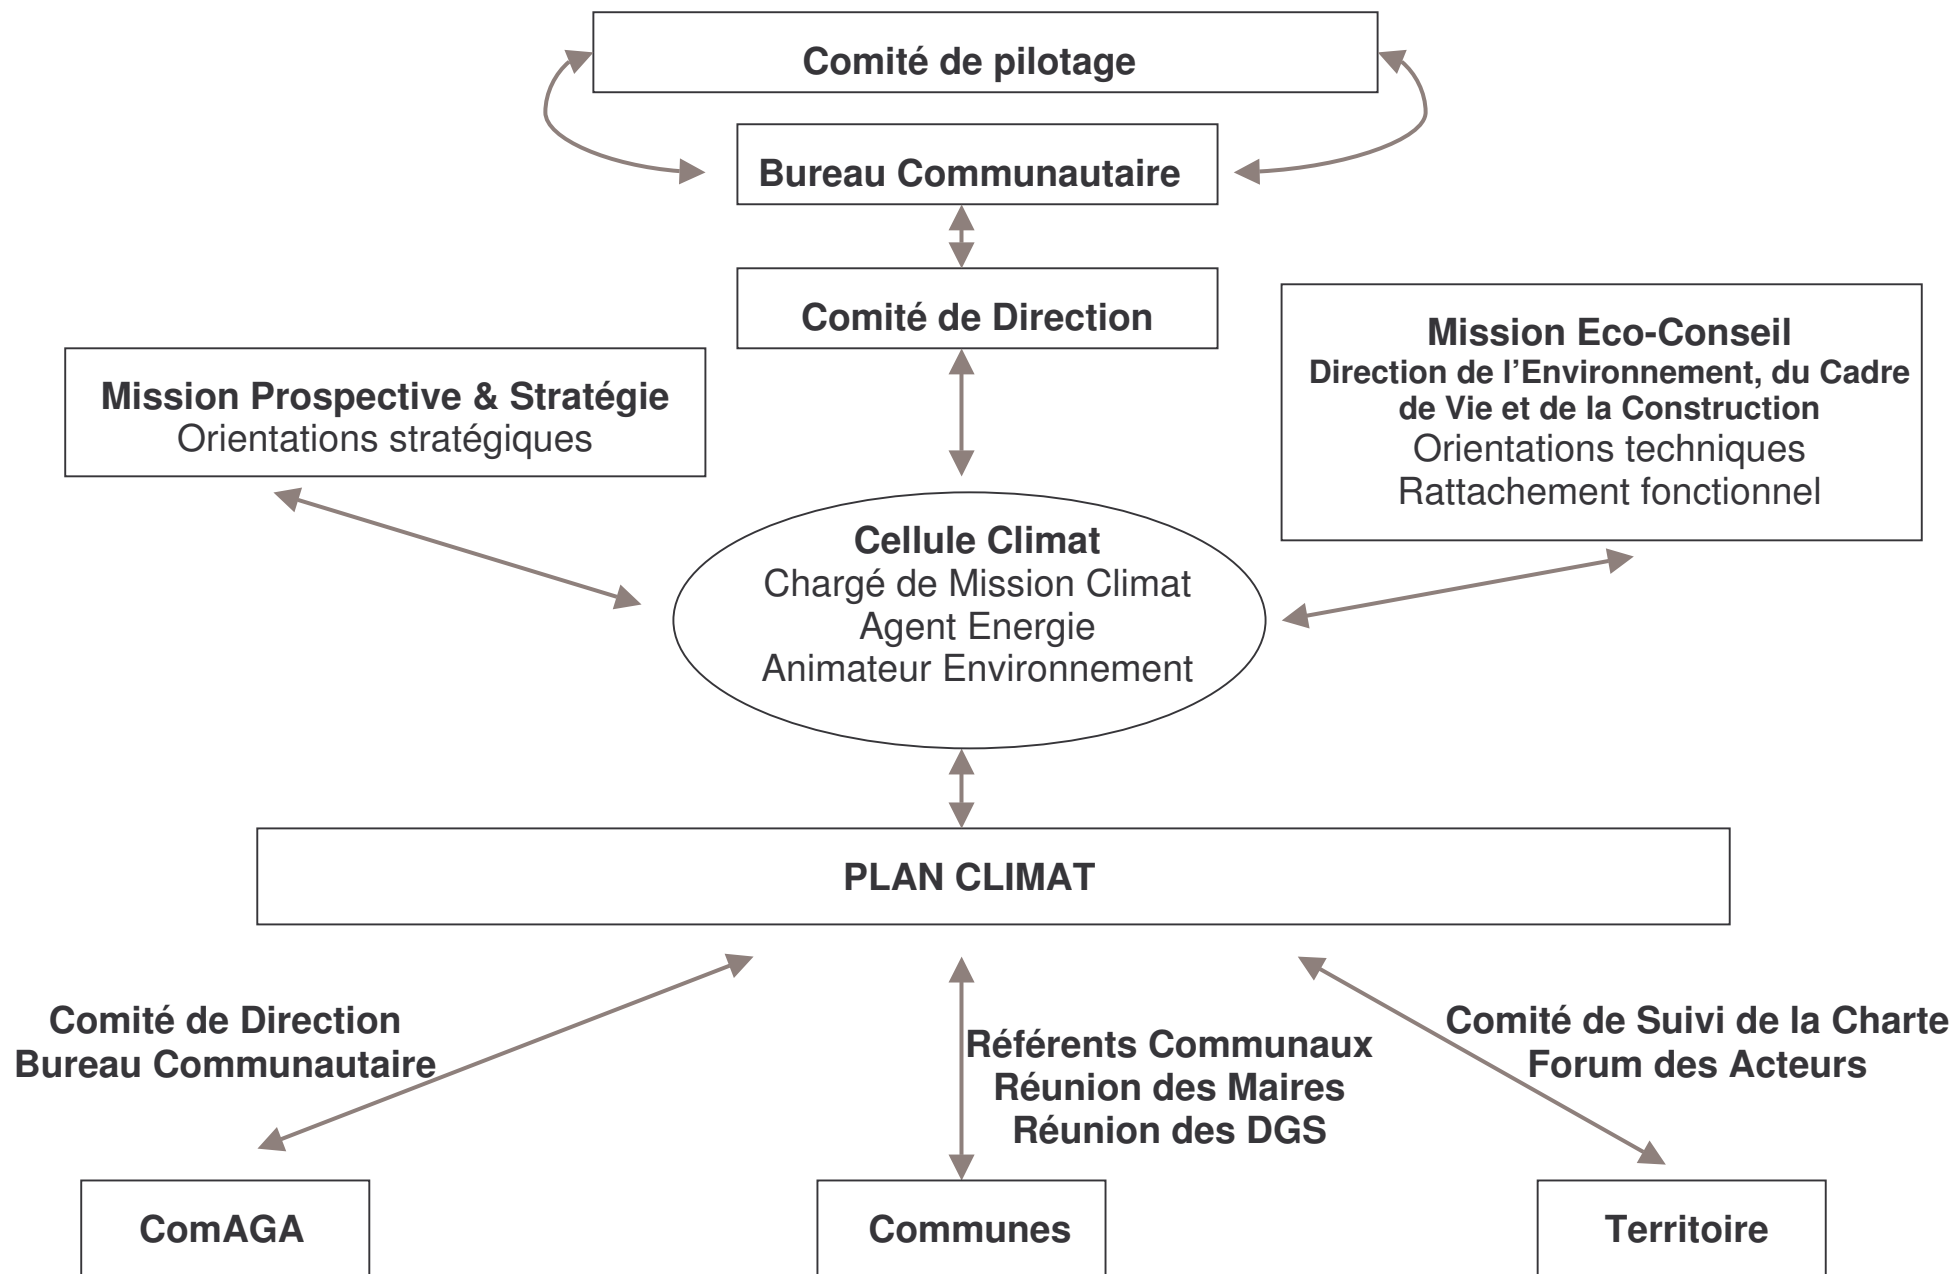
Comité de pilotage

Bureau Communautaire

Comité de Direction

Mission Prospective & Stratégie
Orientations stratégiques

Mission Eco-Conseil
Direction de l'Environnement, du Cadre de Vie et de la Construction
Orientations techniques
Rattachement fonctionnel

Cellule Climat
Chargé de Mission Climat
Agent Energie
Animateur Environnement

PLAN CLIMAT

Comité de Direction
Bureau Communautaire

Référents Communaux
Réunion des Maires
Réunion des DGS

Comité de Suivi de la Charte
Forum des Acteurs

ComAGA

Communes

Territoire